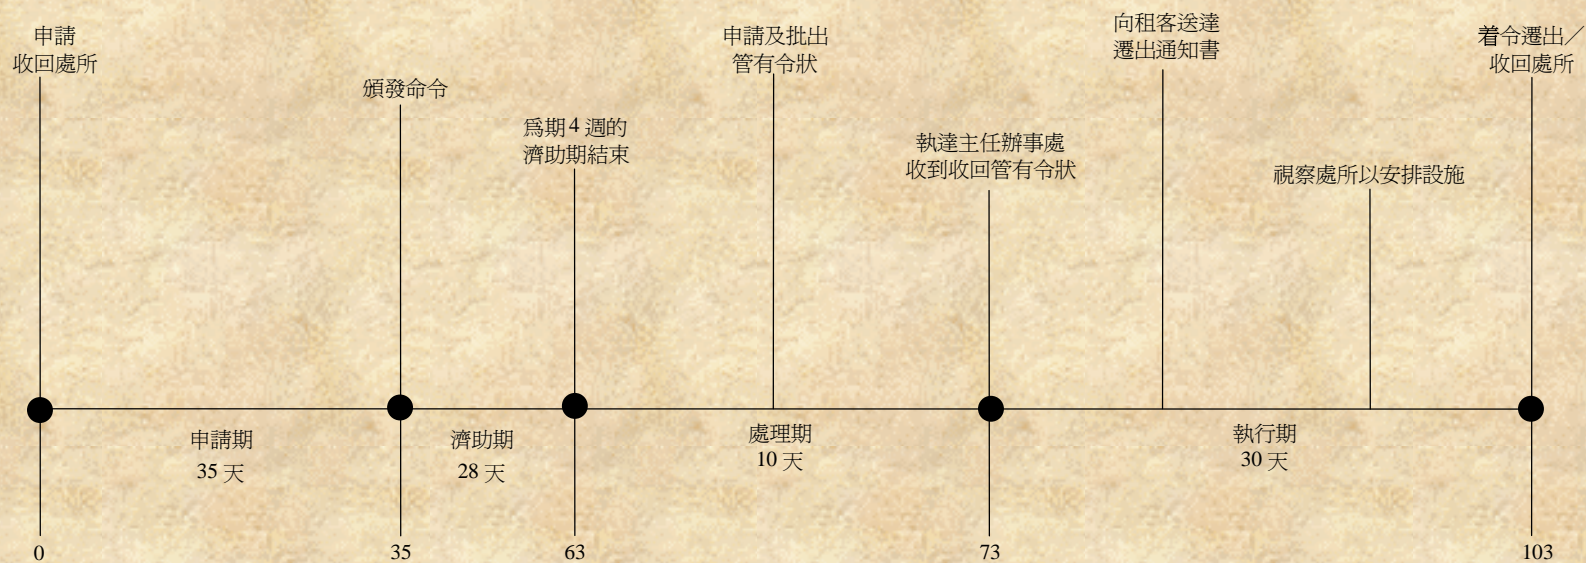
申請
收回處所

頒發命令

爲期 4 週的
濟助期結束

申請及批出
管有令狀

執達主任辦事處
收到收回管有令狀

向租客送達
遷出通知書

視察處所以安排設施

着令遷出／
收回處所

申請期
35 天

濟助期
28 天

處理期
10 天

執行期
30 天

0

35

63

73

103